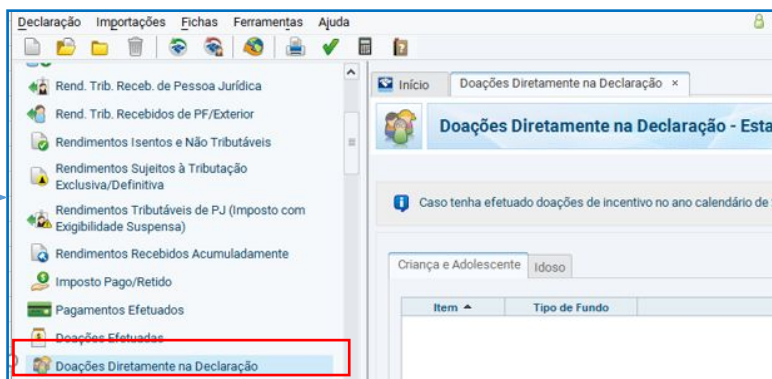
Declaração Importações Fichas Ferramentas Ajuda

Rend. Trib. Receb. de Pessoa Jurídica
Rend. Trib. Recebidos de PF/Exterior
Rendimentos Isentos e Não Tributáveis
Rendimentos Sujeitos à Tributação Exclusiva/Definitiva
Rendimentos Tributáveis de PJ (Imposto com Exigibilidade Suspensa)
Rendimentos Recebidos Acumuladamente
Imposto Pago/Retido
Pagamentos Efetuados
Doações Efetuadas
Doações Diretamente na Declaração

Início | Doações Diretamente na Declaração ×

Doações Diretamente na Declaração - Esta

Caso tenha efetuado doações de incentivo no ano calendário de

Criança e Adolescente | Idoso

| Item ▲ | Tipo de Fundo |
|---|---|